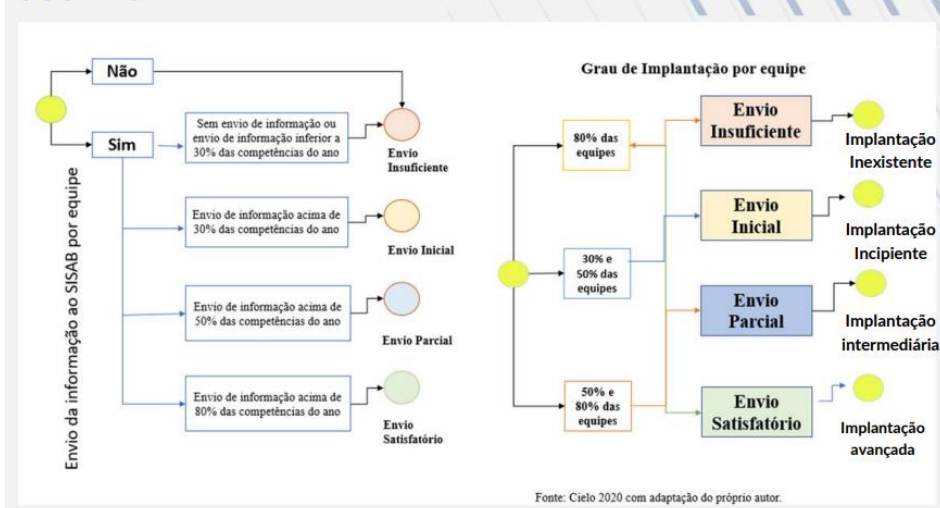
Envio da informação ao SISAB por equipe

Não

Sim

Sem envio de informação ou envio de informação inferior a 30% das competências do ano

Envio Insuficiente

Envio de informação acima de 30% das competências do ano

Envio Inicial

Envio de informação acima de 50% das competências do ano

Envio Parcial

Envio de informação acima de 80% das competências do ano

Envio Satisfatório

Grau de Implantação por equipe

80% das equipes

30% e 50% das equipes

50% e 80% das equipes

Envio Insuficiente

Implantação Inexistente

Envio Inicial

Implantação Incipiente

Envio Parcial

Implantação intermediária

Envio Satisfatório

Implantação avançada

Fonte: Cielo 2020 com adaptação do próprio autor.